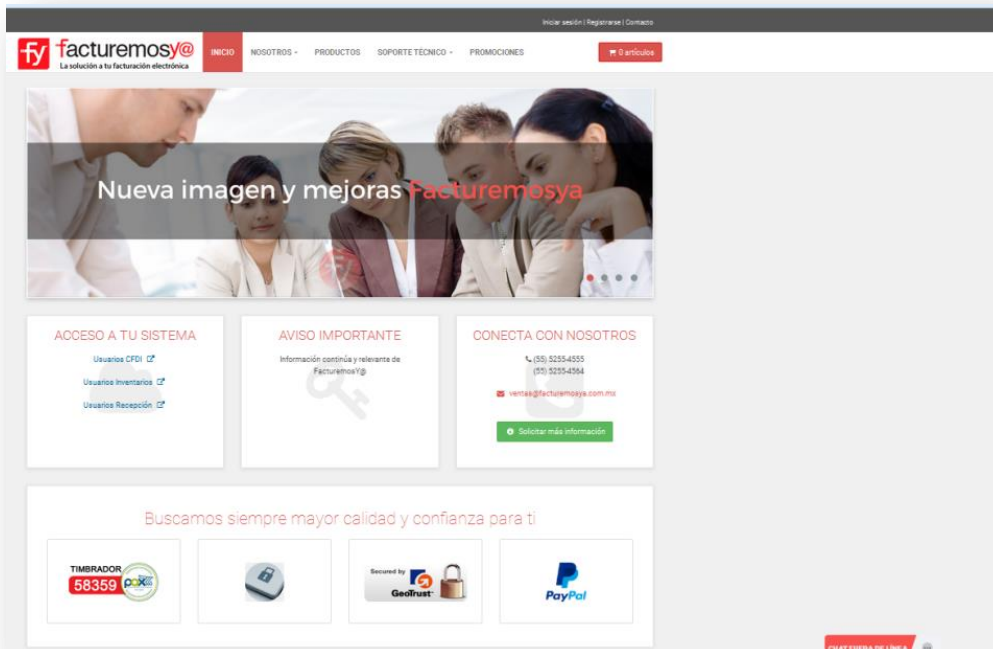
Iniciar sesión | Registrarse | Contacto

fy facturemosy@
La solución a tu facturación electrónica

INICIO NOSOTROS ▾ PRODUCTOS SOPORTE TÉCNICO ▾ PROMOCIONES

0 artículos

Nueva imagen y mejoras Facturemosya

ACCESO A TU SISTEMA

Usuarios CFDI

Usuarios Inventarios

Usuarios Recepción

AVISO IMPORTANTE

Información contínua y relevante de FacturemosY@

CONECTA CON NOSOTROS

(55) 5255-4555
(55) 5255-4564

ventas@facturemosya.com.mx

Solicitar más información

Buscamos siempre mayor calidad y confianza para ti

TIMBRADOR 58359 pax

Secured by GeoTrust

PayPal

CHAT FUERA DE LÍNEA